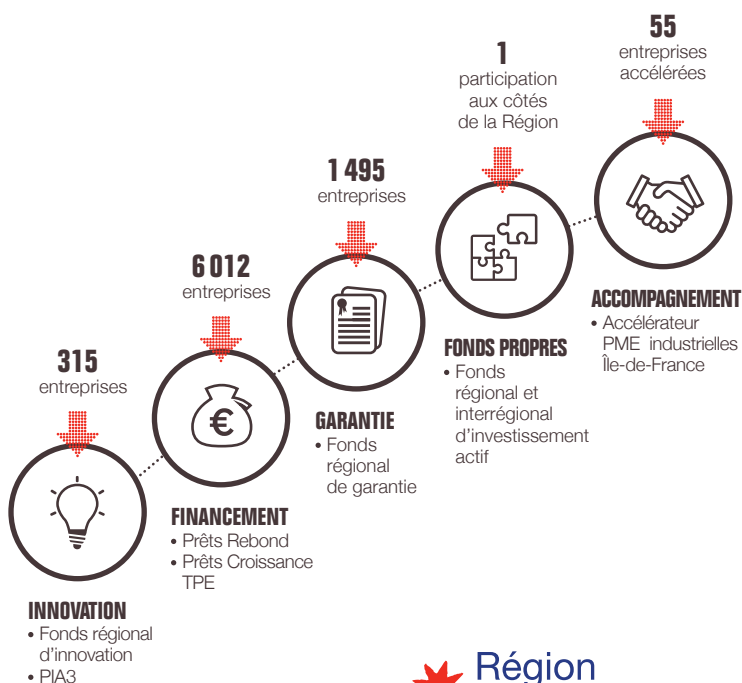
315
entreprises

INNOVATION
• Fonds régional d'innovation
• PIA3

6 012
entreprises

FINANCEMENT
• Prêts Rebond
• Prêts Croissance TPE

1 495
entreprises

GARANTIE
• Fonds régional de garantie

1
participation aux côtés de la Région

FONDS PROPRES
• Fonds régional et interrégional d'investissement actif

55
entreprises accélérées

ACCOMPAGNEMENT
• Accélérateur PME industrielles Île-de-France

Région